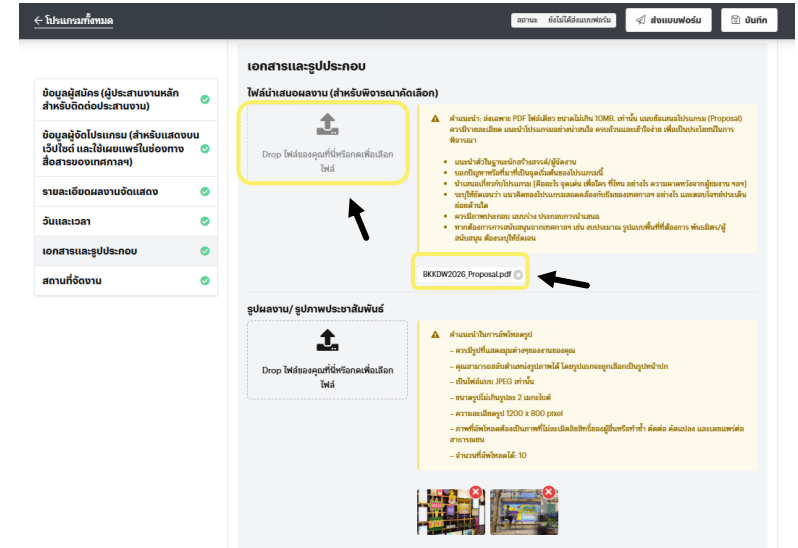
← โปรแกรมทั้งหมด

สถานะ ยังไม่ได้ส่งแบบฟอร์ม

ส่งแบบฟอร์ม

บันทึก

ข้อมูลผู้สมัคร (ผู้ประสานงานหลักสำหรับติดต่อประสานงาน)

ข้อมูลผู้จัดโปรแกรม (สำหรับแสดงบนเว็บไซต์ และใช้เผยแพร่ในช่องทางสื่อสารของเทศกาลฯ)

รายละเอียดผลงานจัดแสดง

วันและเวลา

เอกสารและรูปประกอบ

สถานที่จัดงาน

เอกสารและรูปประกอบ

ไฟล์นำเสนอผลงาน (สำหรับพิจารณาคัดเลือก)

Drop ไฟล์ของคุณที่นี่หรือกดเพื่อเลือกไฟล์

คำแนะนำ: ส่งเฉพาะ PDF ไฟล์เดียว ขนาดไม่เกิน 10MB. เท่านั้น แนบข้อเสนอโปรแกรม (Proposal) ควรมีรายละเอียด แนะนำโปรแกรมอย่างน่าสนใจ ครบถ้วนและเข้าใจง่าย เพื่อเป็นประโยชน์ในการพิจารณา

• แนะนำตัวในฐานะนักสร้างสรรค์/ผู้จัดงาน
• บอกปัญหาหรือที่มาที่เป็นจุดเริ่มต้นของโปรแกรมนี้
• นำเสนอเกี่ยวกับโปรแกรม (คืออะไร จุดเด่น เพื่อใคร ที่ไหน อย่างไร ความคาดหวังจากผู้ชมงาน ฯลฯ)
• ระบุให้ชัดเจนว่า แนวคิดของโปรแกรมสอดคล้องกับธีมของเทศกาลฯ อย่างไร และตอบโจทย์ประเด็นข้อใดในธีม
• ควรมีภาพประกอบ แผนผัง ประกอบการนำเสนอ
• หากต้องการการสนับสนุนจากเทศกาลฯ เช่น งบประมาณ รูปแบบพื้นที่ที่ต้องการ พันธมิตร/ผู้สนับสนุน ต้องระบุให้ชัดเจน

BKKDW2026_Proposal.pdf

รูปผลงาน/ รูปภาพประชาสัมพันธ์

Drop ไฟล์ของคุณที่นี่หรือกดเพื่อเลือกไฟล์

คำแนะนำในการอัพโหลดรูป

– ควรมีรูปที่แสดงมุมต่างๆของงานของคุณ
– คุณสามารถสลับตำแหน่งรูปภาพได้ โดยรูปแรกจะถูกเลือกเป็นรูปหน้าปก
– เป็นไฟล์แบบ JPEG เท่านั้น
– ขนาดรูปไม่เกินรูปละ 2 เมกะไบต์
– ความละเอียดรูป 1200 x 800 pixel
– ภาพที่อัพโหลดต้องเป็นภาพที่ไม่ละเมิดลิขสิทธิ์ของผู้อื่นหรือทำซ้ำ ดัดต่อ ดัดแปลง และเผยแพร่ต่อสาธารณชน
– จำนวนที่อัพโหลดได้: 10